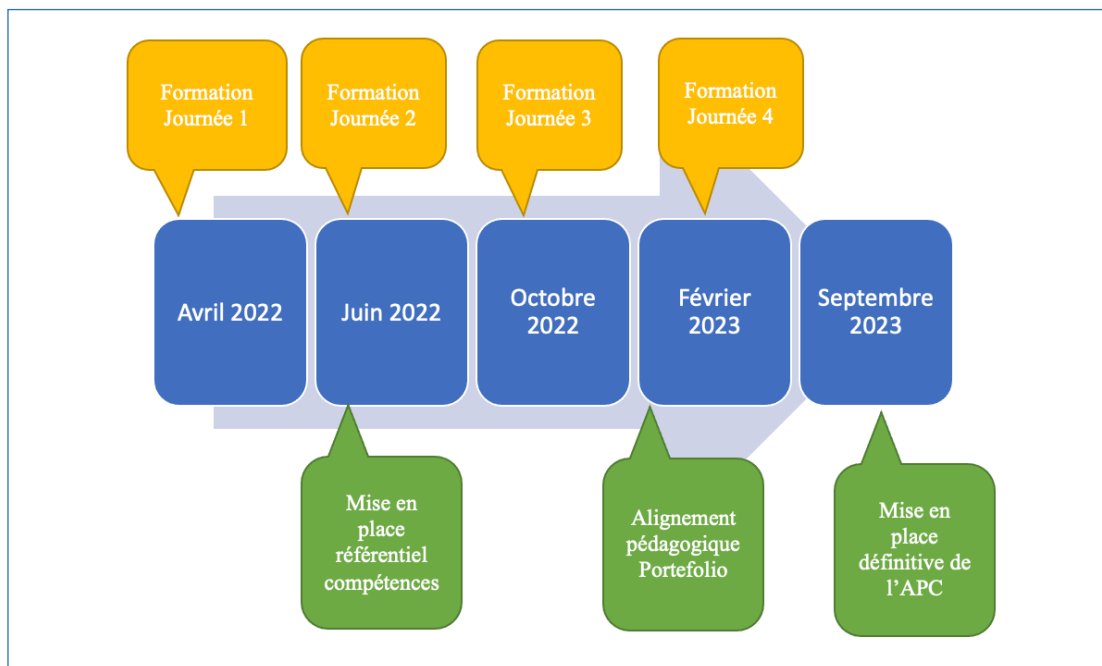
Formation Journée 1

Formation Journée 2

Formation Journée 3

Formation Journée 4

Avril 2022

Juin 2022

Octobre 2022

Février 2023

Septembre 2023

Mise en place référentiel compétences

Alignement pédagogique Portefolio

Mise en place définitive de l'APC